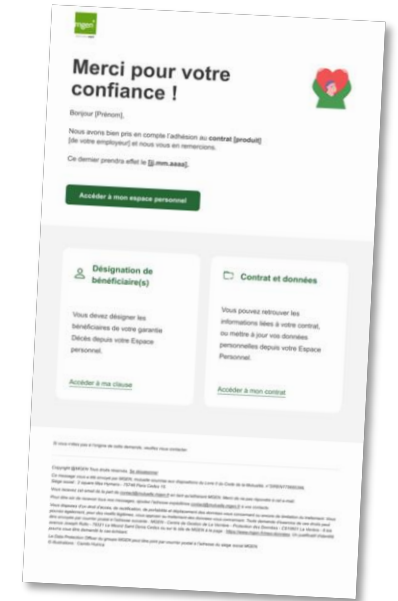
mgen

Merci pour votre confiance !

Bonjour [Prénom],

Nous avons bien pris en compte l'adhésion au **contrat [produit]** [de votre employeur] et nous vous en remercions.

Ce dernier prendra effet le **[jj.mm.aaaa]**.

Accéder à mon espace personnel

Désignation de bénéficiaire(s)

Vous devez désigner les bénéficiaires de votre garantie Décès depuis votre Espace personnel.

Accéder à ma clause

Contrat et données

Vous pouvez retrouver les informations liées à votre contrat, ou mettre à jour vos données personnelles depuis votre Espace Personnel.

Accéder à mon contrat

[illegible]

Copyright ©MGEN Tous droits réservés. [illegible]

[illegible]

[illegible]

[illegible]

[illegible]

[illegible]